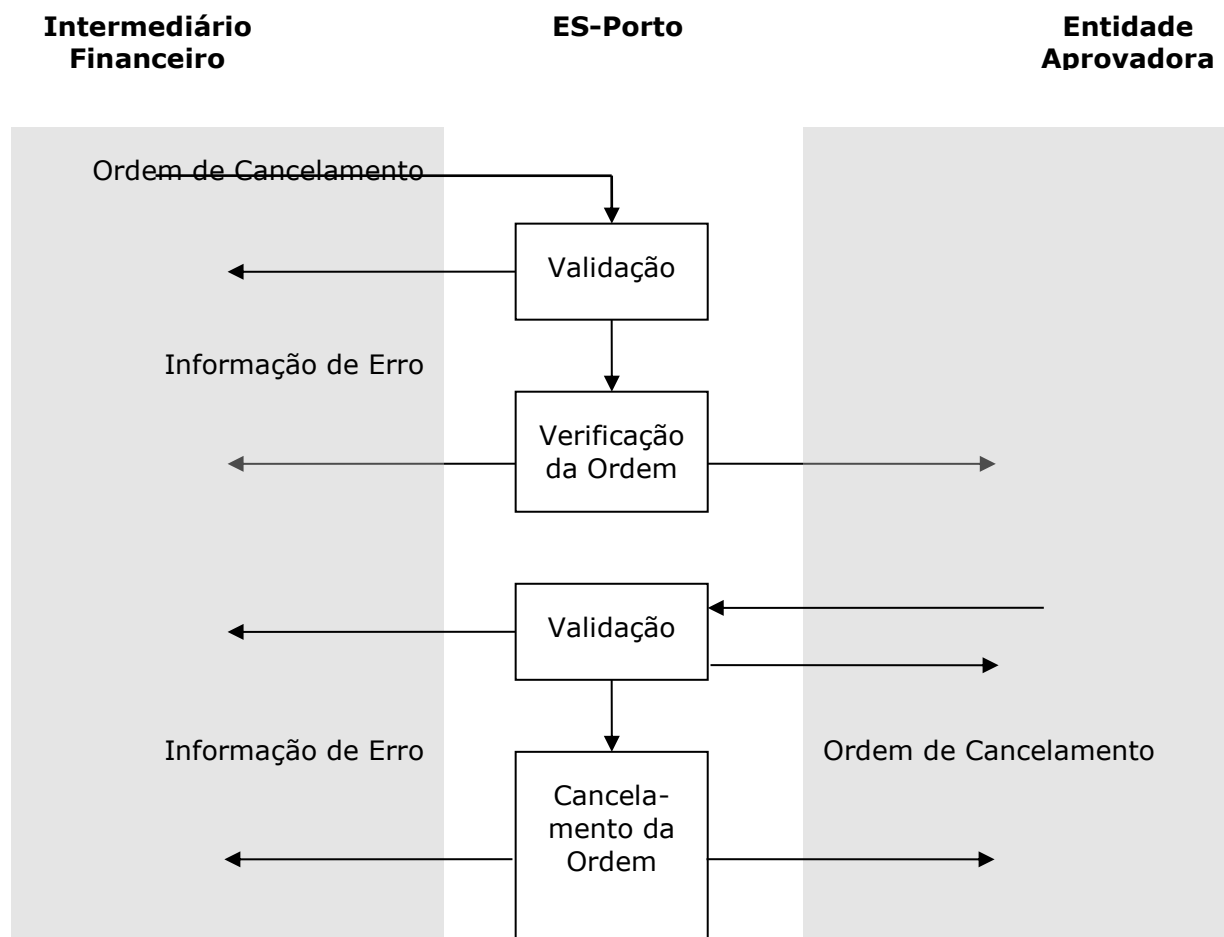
Intermediário Financeiro

ES-Porto

Entidade Aprovadora

Ordem de Cancelamento

Validação

Informação de Erro

Verificação da Ordem

Validação

Informação de Erro

Ordem de Cancelamento

Cancelamento da Ordem